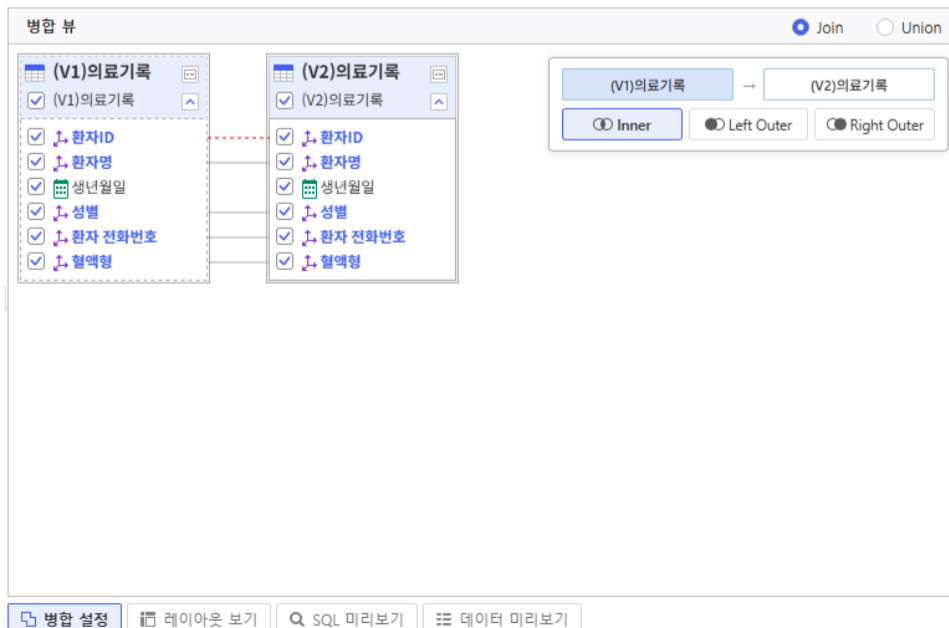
병합 뷰

Join Union

(V1)의료기록
(V1)의료기록
환자ID
환자명
생년월일
성별
환자 전화번호
혈액형

(V2)의료기록
(V2)의료기록
환자ID
환자명
생년월일
성별
환자 전화번호
혈액형

(V1)의료기록 → (V2)의료기록

Inner Left Outer Right Outer

병합 설정 레이아웃 보기 SQL 미리보기 데이터 미리보기